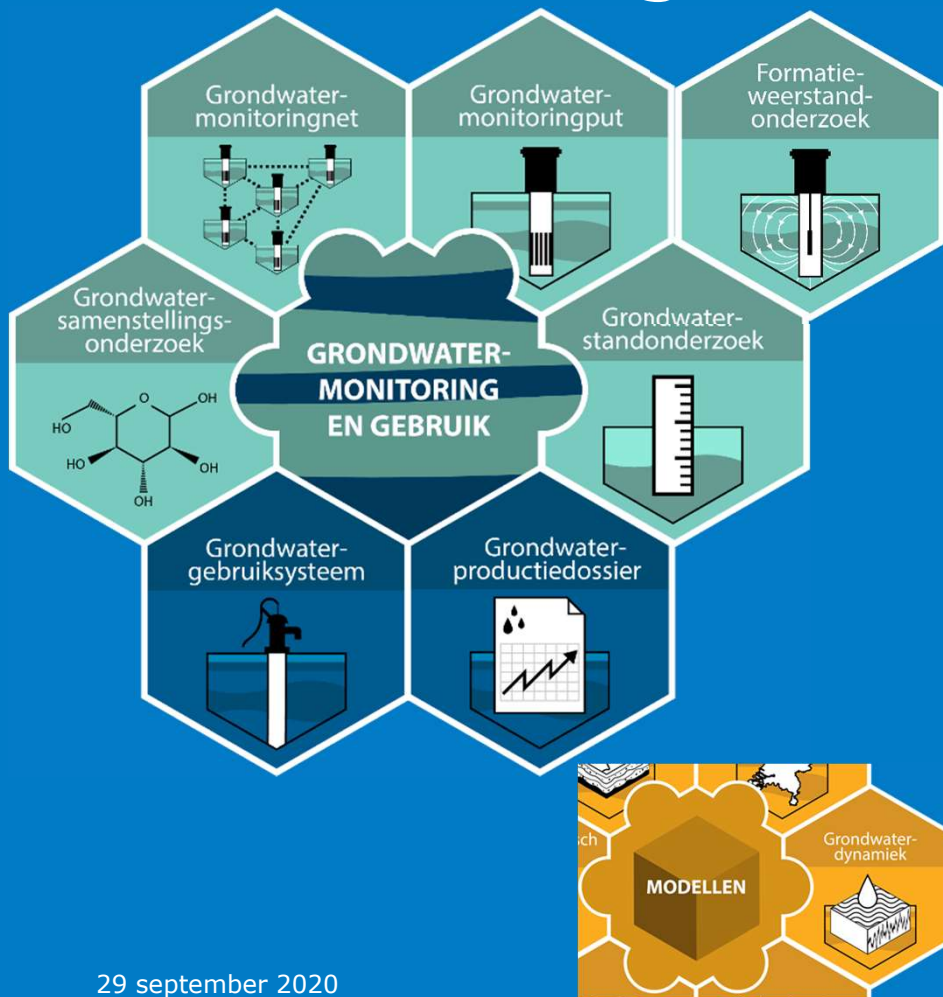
Grondwatermonitoringnet

Grondwatermonitoringput

Formatieweerstandonderzoek

Grondwatersamenstellingsonderzoek

HO
OH
HO
OH
OH
O

GRONDWATERMONITORING EN GEBRUIK

Grondwaterstandonderzoek

Grondwatergebruiksysteem

Grondwaterproductiedossier

ch

MODELLEN

Grondwaterdynamiek

29 september 2020